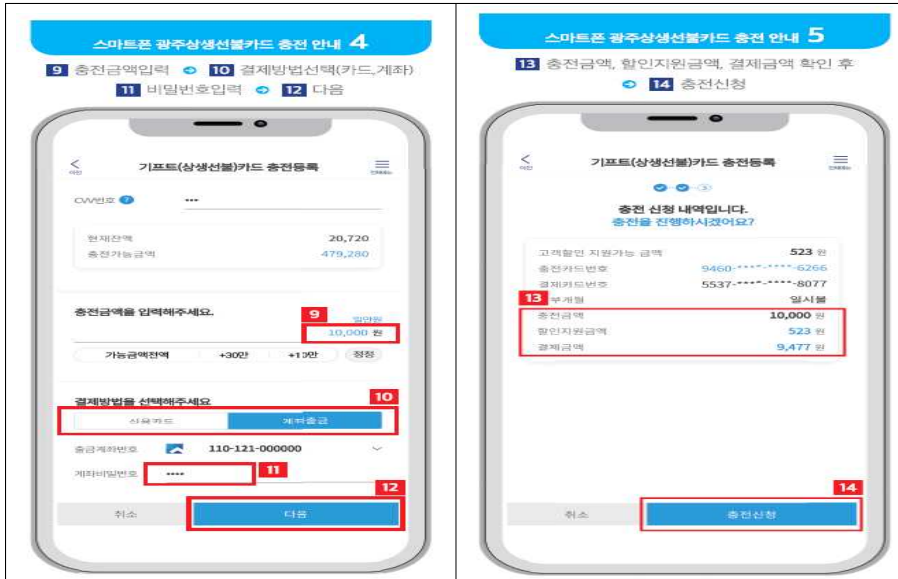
스마트폰 광주상생선불카드 충전 안내 4

9 충전금액입력 ➔ 10 결제방법선택(카드,계좌)
11 비밀번호입력 ➔ 12 다음

기프트(상생선불)카드 충전등록

CVV번호 ?  •••

현재잔액 20,720
충전가능금액 479,280

충전금액을 입력해주세요.
9
일만원
10,000 원

가능금액전액 +30만 +10만 정정

결제방법을 선택해주세요
10
신용카드 계좌출금

출금계좌번호 110-121-000000
계좌비밀번호 ••••
11
12
취소 다음

스마트폰 광주상생선불카드 충전 안내 5

13 충전금액, 할인지원금액, 결제금액 확인 후
➔ 14 충전신청

기프트(상생선불)카드 충전등록

충전 신청 내역입니다.
충전을 진행하시겠어요?

고객할인 지원가능 금액 523 원
충전카드번호 9460-****-****-6266
결제카드번호 5537-****-****-8077
13 부개월 일시불
충전금액 10,000 원
할인지원금액 523 원
결제금액 9,477 원

14
취소 충전신청